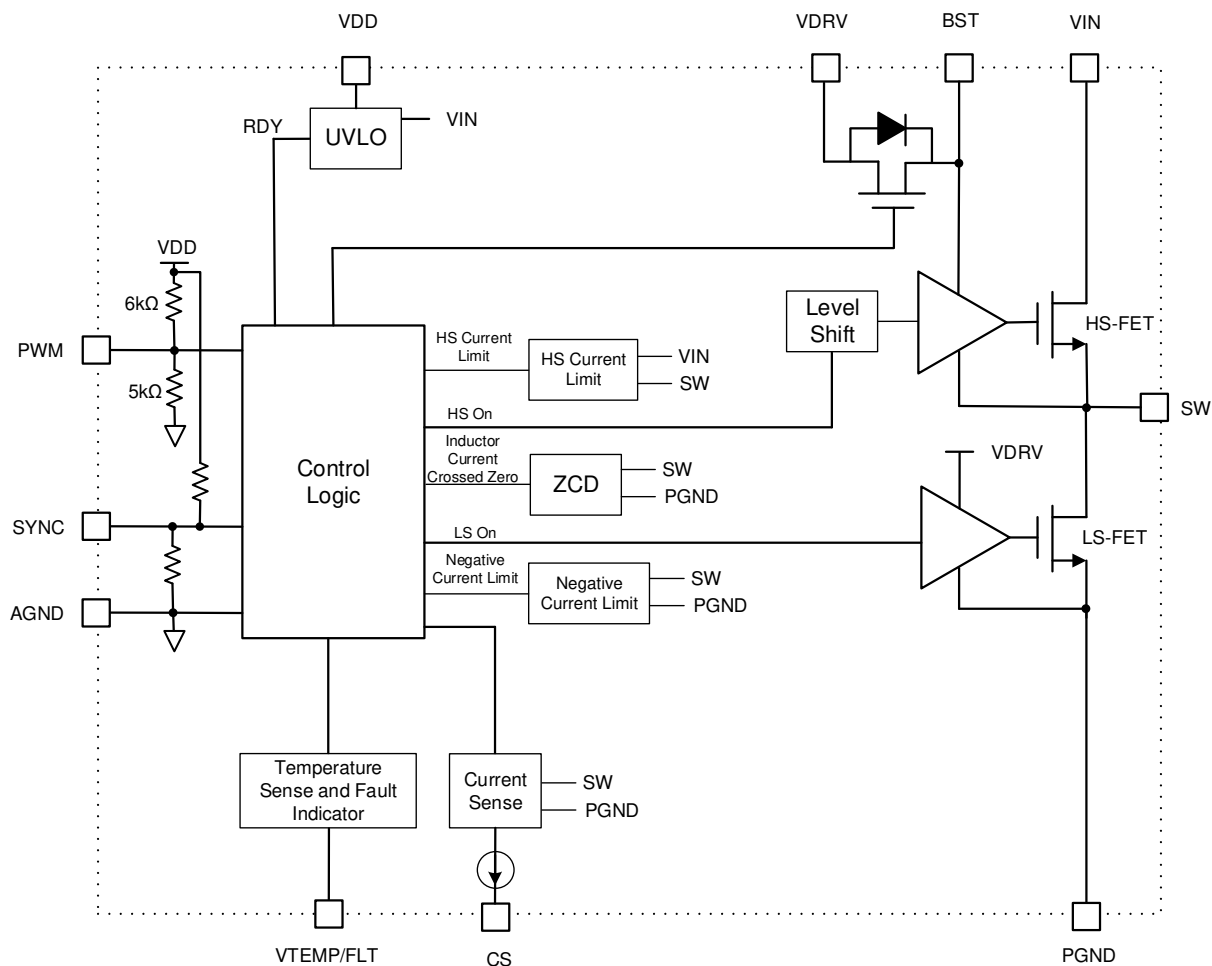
VDD

VDRV

BST

VIN

RDY

UVLO

VIN

VDD

6kΩ

PWM

5kΩ

HS Current Limit

HS Current Limit

VIN

SW

Level Shift

HS-FET

SW

HS On

Control Logic

Inductor Current Crossed Zero

ZCD

SW

PGND

VDRV

SYNC

LS On

LS-FET

Negative Current Limit

Negative Current Limit

SW

PGND

AGND

Temperature Sense and Fault Indicator

Current Sense

SW

PGND

VTEMP/FLT

CS

PGND